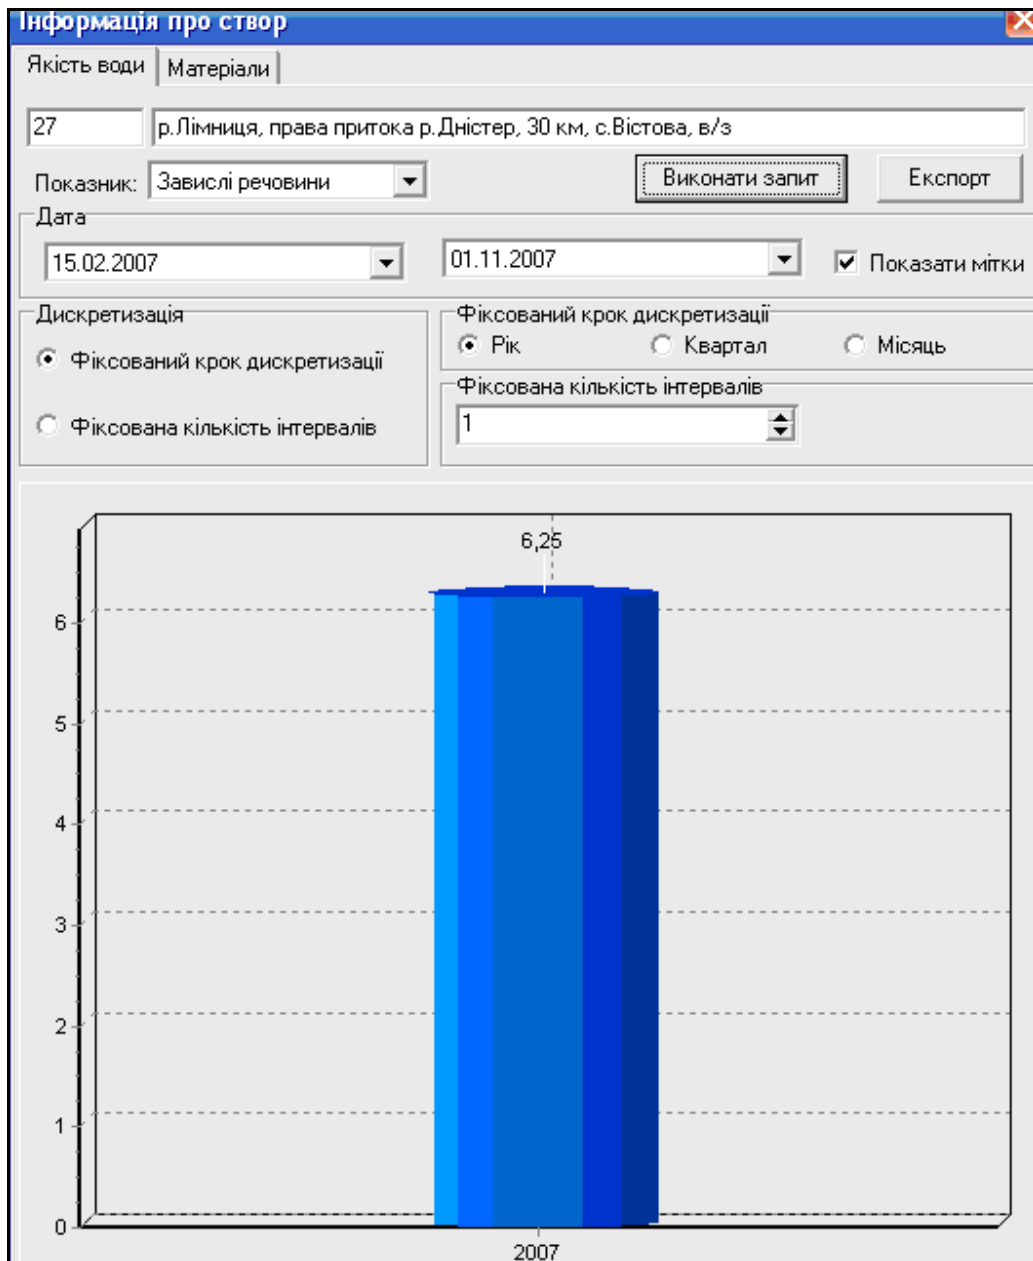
Інформація про створ

Якість води | Матеріали

27 | р.Лімниця, права притока р.Дністер, 30 км, с.Вістова, в/з

Показник: Завислі речовини

Виконати запит

Експорт

Дата

15.02.2007

01.11.2007

Показати мітки

Дискретизація

Фіксований крок дискретизації

Фіксована кількість інтервалів

Фіксований крок дискретизації

Рік

Квартал

Місяць

Фіксована кількість інтервалів

1

6,25

6

5

4

3

2

1

0

2007